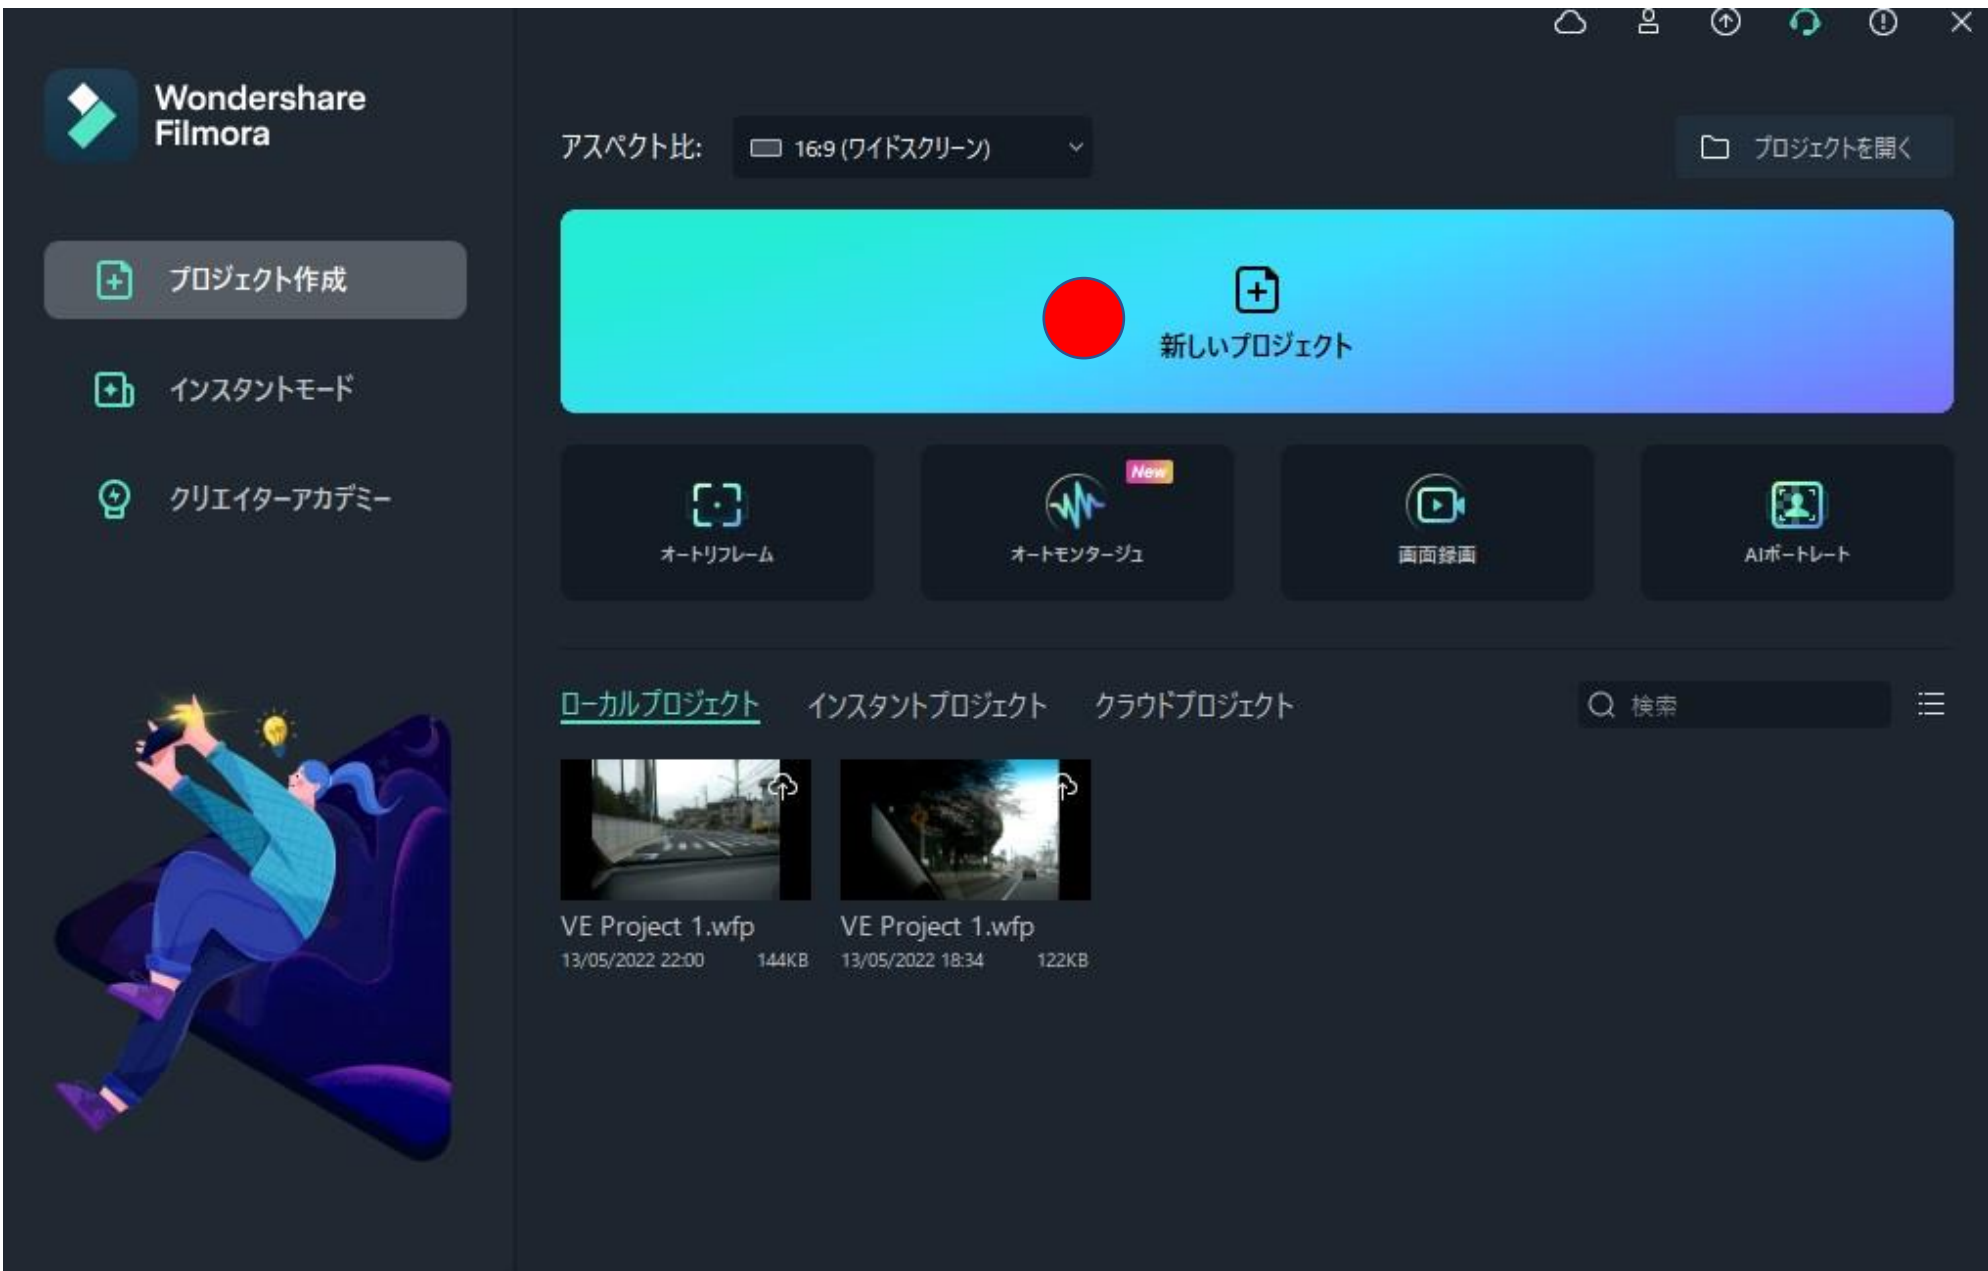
Wondershare Filmora

プロジェクト作成

インスタントモード

クリエイターアカデミー

アスペクト比: 16:9 (ワイドスクリーン)

プロジェクトを開く

新しいプロジェクト

オートリフレーム

New

オートモンタージュ

画面録画

AIポートレート

ローカルプロジェクト インスタントプロジェクト クラウドプロジェクト

検索

VE Project 1.wfp
13/05/2022 22:00 144KB

VE Project 1.wfp
13/05/2022 18:34 122KB